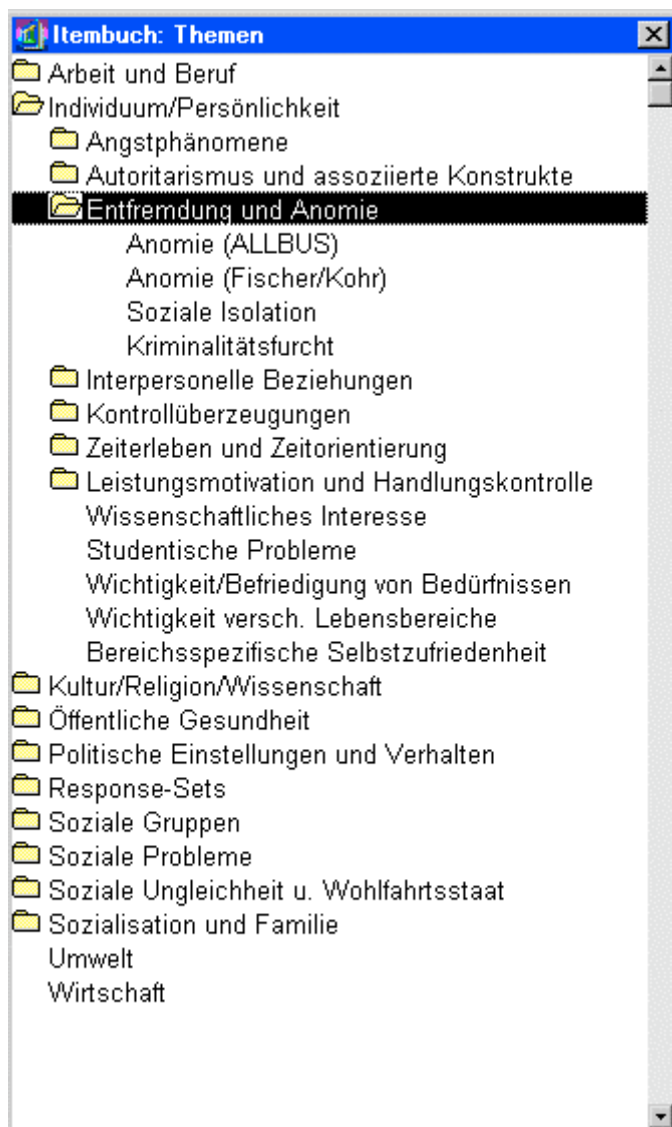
Itembuch: Themen

Arbeit und Beruf
Individuum/Persönlichkeit
Angstphänomene
Autoritarismus und assoziierte Konstrukte
Entfremdung und Anomie
Anomie (ALLBUS)
Anomie (Fischer/Kohr)
Soziale Isolation
Kriminalitätsfurcht
Interpersonelle Beziehungen
Kontrollüberzeugungen
Zeiterleben und Zeitorientierung
Leistungsmotivation und Handlungskontrolle
Wissenschaftliches Interesse
Studentische Probleme
Wichtigkeit/Befriedigung von Bedürfnissen
Wichtigkeit versch. Lebensbereiche
Bereichsspezifische Selbstzufriedenheit
Kultur/Religion/Wissenschaft
Öffentliche Gesundheit
Politische Einstellungen und Verhalten
Response-Sets
Soziale Gruppen
Soziale Probleme
Soziale Ungleichheit u. Wohlfahrtsstaat
Sozialisation und Familie
Umwelt
Wirtschaft